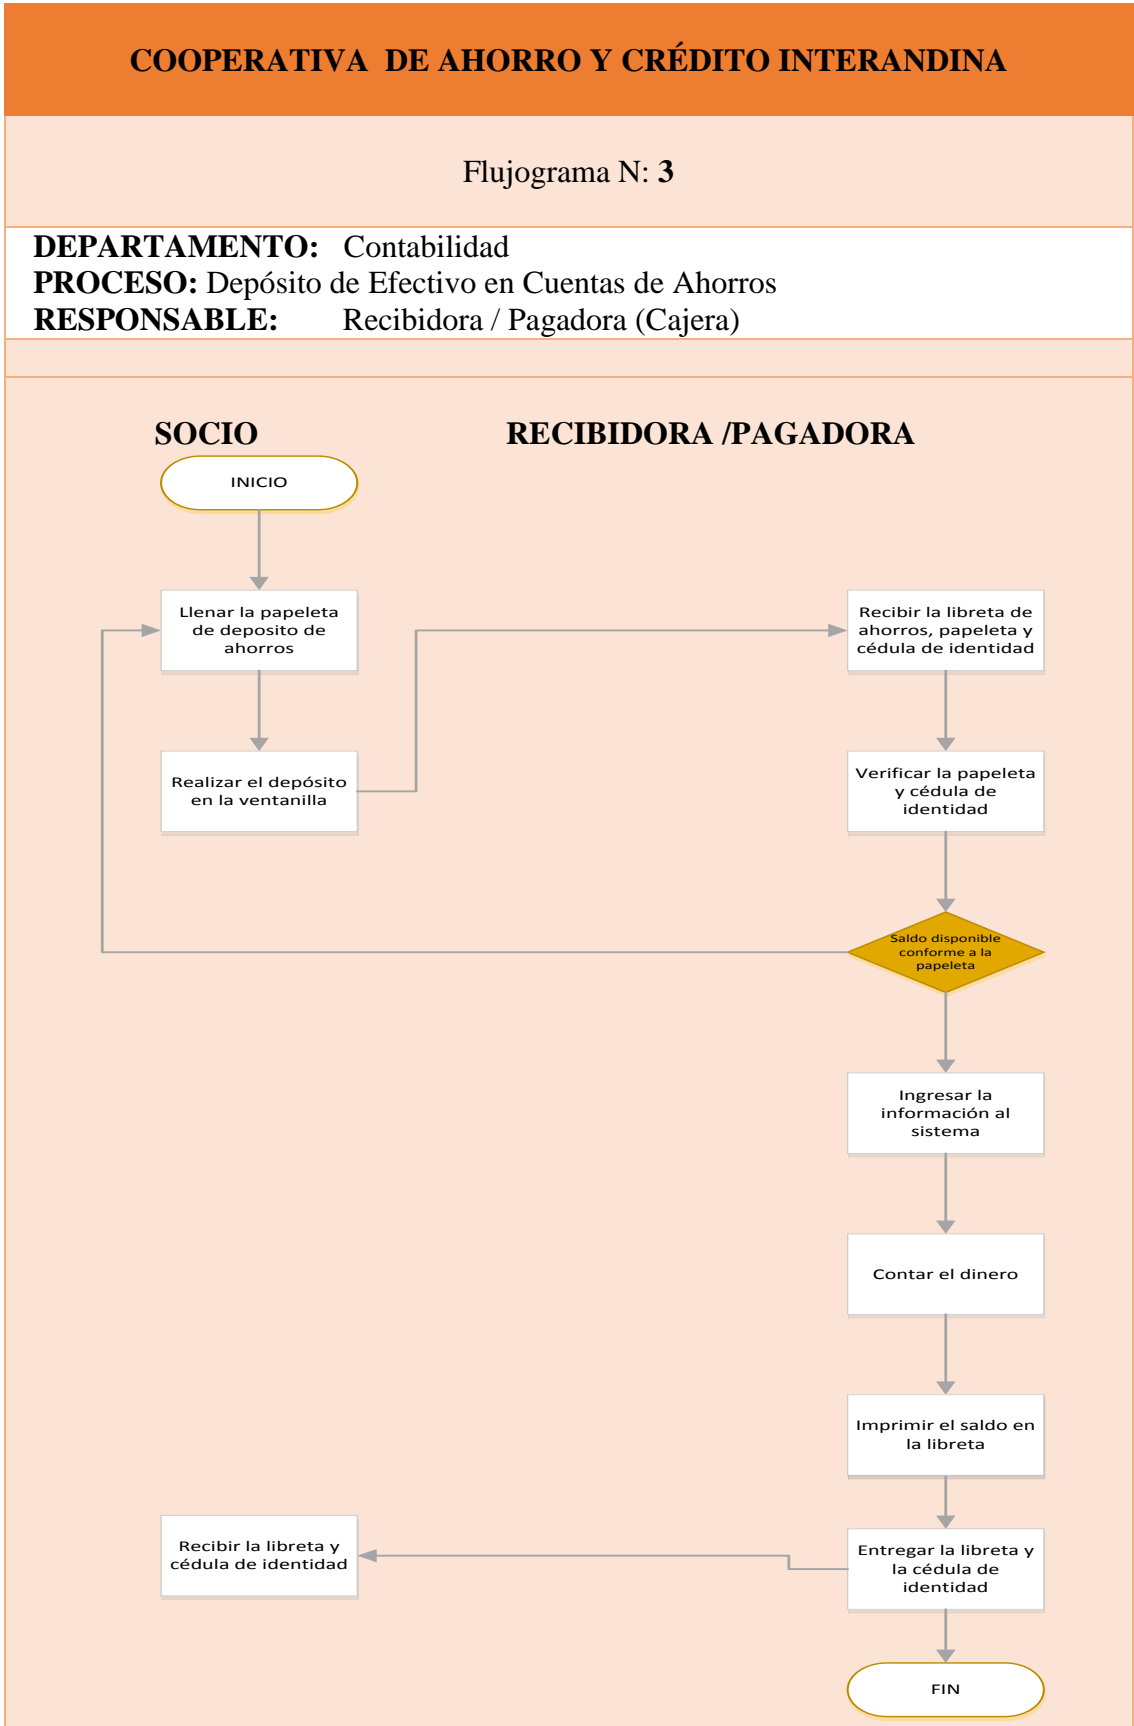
COOPERATIVA DE AHORRO Y CRÉDITO INTERANDINA

Flujograma N: **3**

**DEPARTAMENTO:** Contabilidad
**PROCESO:** Depósito de Efectivo en Cuentas de Ahorros
**RESPONSABLE:** Recibidora / Pagadora (Cajera)

SOCIO

RECIBIDORA /PAGADORA

INICIO

Llenar la papeleta de deposito de ahorros

Realizar el depósito en la ventanilla

Recibir la libreta de ahorros, papeleta y cédula de identidad

Verificar la papeleta y cédula de identidad

Saldo disponible conforme a la papeleta

Ingresar la información al sistema

Contar el dinero

Imprimir el saldo en la libreta

Entregar la libreta y la cédula de identidad

Recibir la libreta y cédula de identidad

FIN